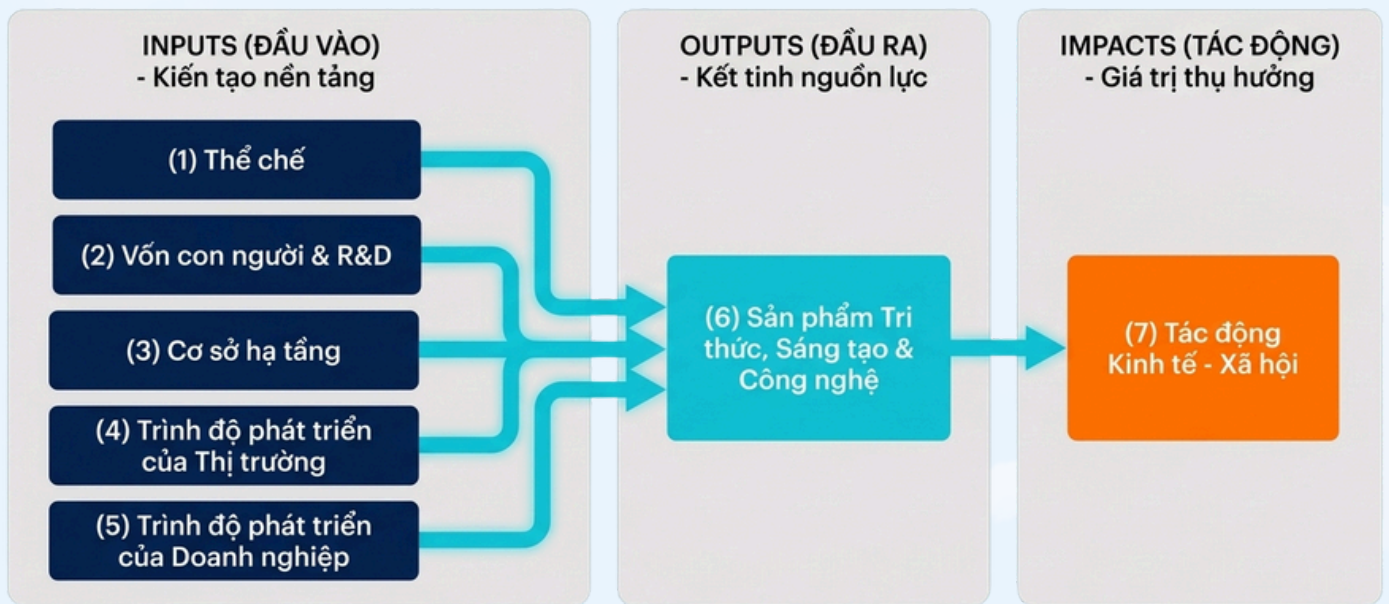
INPUTS (ĐẦU VÀO)
- Kiến tạo nền tảng

(1) Thể chế

(2) Vốn con người & R&D

(3) Cơ sở hạ tầng

(4) Trình độ phát triển của Thị trường

(5) Trình độ phát triển của Doanh nghiệp

OUTPUTS (ĐẦU RA)
- Kết tinh nguồn lực

(6) Sản phẩm Tri thức, Sáng tạo & Công nghệ

IMPACTS (TÁC ĐỘNG)
- Giá trị thụ hưởng

(7) Tác động Kinh tế - Xã hội